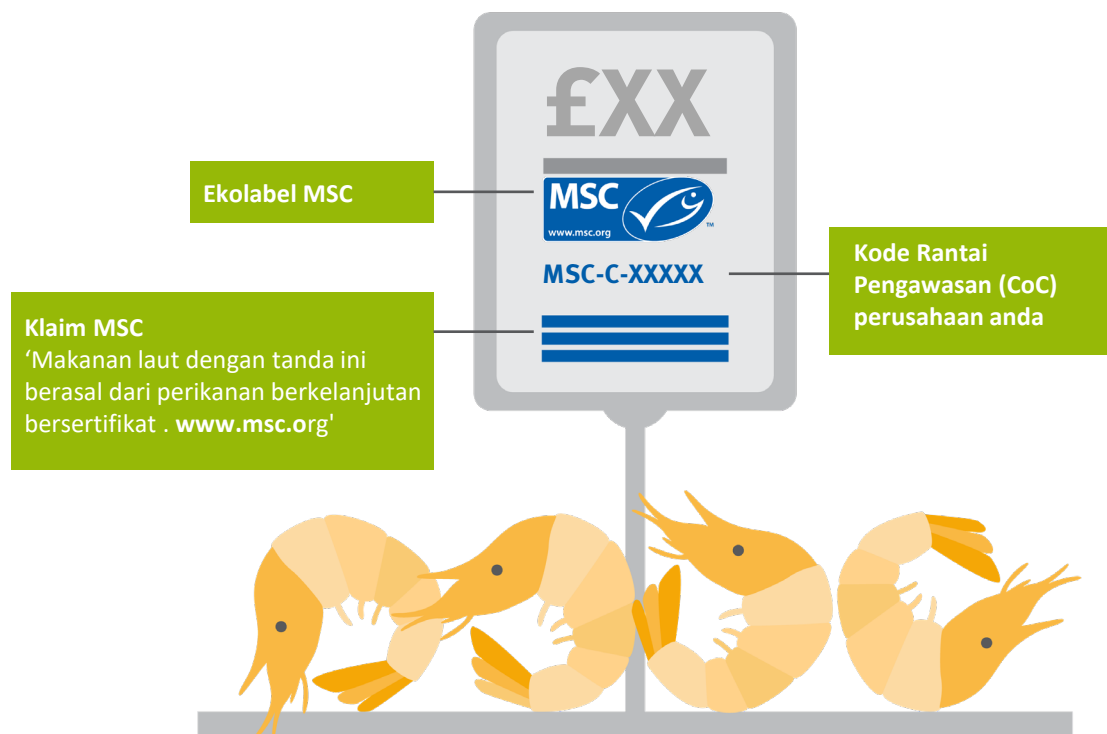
£XX

Ekolabel MSC

MSC
www.msc.org
TM

MSC-C-XXXXX

Kode Rantai Pengawasan (CoC) perusahaan anda

Klaim MSC
'Makanan laut dengan tanda ini berasal dari perikanan berkelanjutan bersertifikat . **www.msc.o**rg'